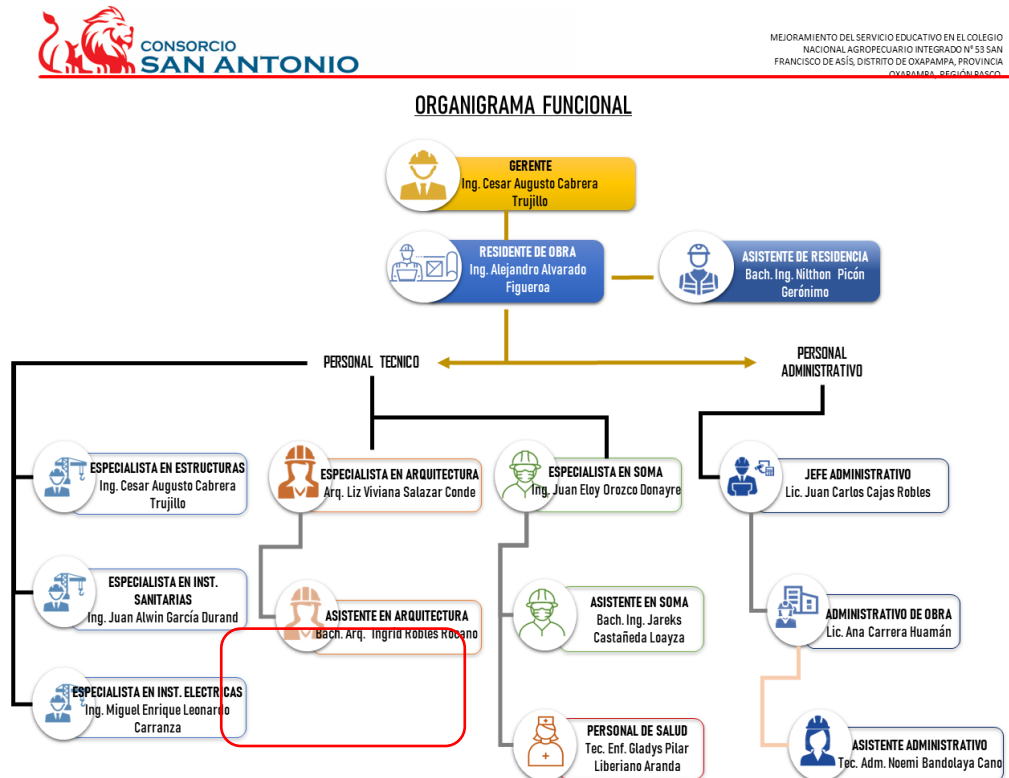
CONSORCIO
SAN ANTONIO

MEJORAMIENTO DEL SERVICIO EDUCATIVO EN EL COLEGIO NACIONAL AGROPECUARIO INTEGRADO N° 53 SAN FRANCISCO DE ASÍS, DISTRITO DE OXAPAMPA, PROVINCIA OXAPAMPA, REGIÓN PASCO

ORGANIGRAMA FUNCIONAL

GERENTE
Ing. Cesar Augusto Cabrera Trujillo

RESIDENTE DE OBRA
Ing. Alejandro Alvarado Figueroa

ASISTENTE DE RESIDENCIA
Bach. Ing. Nilthon Picón Gerónimo

PERSONAL TECNICO

PERSONAL ADMINISTRATIVO

ESPECIALISTA EN ESTRUCTURAS
Ing. Cesar Augusto Cabrera Trujillo

ESPECIALISTA EN ARQUITECTURA
Arq. Liz Viviana Salazar Conde

ESPECIALISTA EN SOMA
Ing. Juan Eloy Orozco Donayre

JEFE ADMINISTRATIVO
Lic. Juan Carlos Cajas Robles

ESPECIALISTA EN INST. SANITARIAS
Ing. Juan Alwin García Durand

ASISTENTE EN ARQUITECTURA
Bach. Arq. Ingrid Robles Rocano

ASISTENTE EN SOMA
Bach. Ing. Jareks Castañeda Loayza

ADMINISTRATIVO DE OBRA
Lic. Ana Carrera Huamán

ESPECIALISTA EN INST. ELECTRICAS
Ing. Miguel Enrique Leonardo Carranza

PERSONAL DE SALUD
Tec. Enf. Gladys Pilar Liberiano Aranda

ASISTENTE ADMINISTRATIVO
Tec. Adm. Noemi Bandolaya Cano